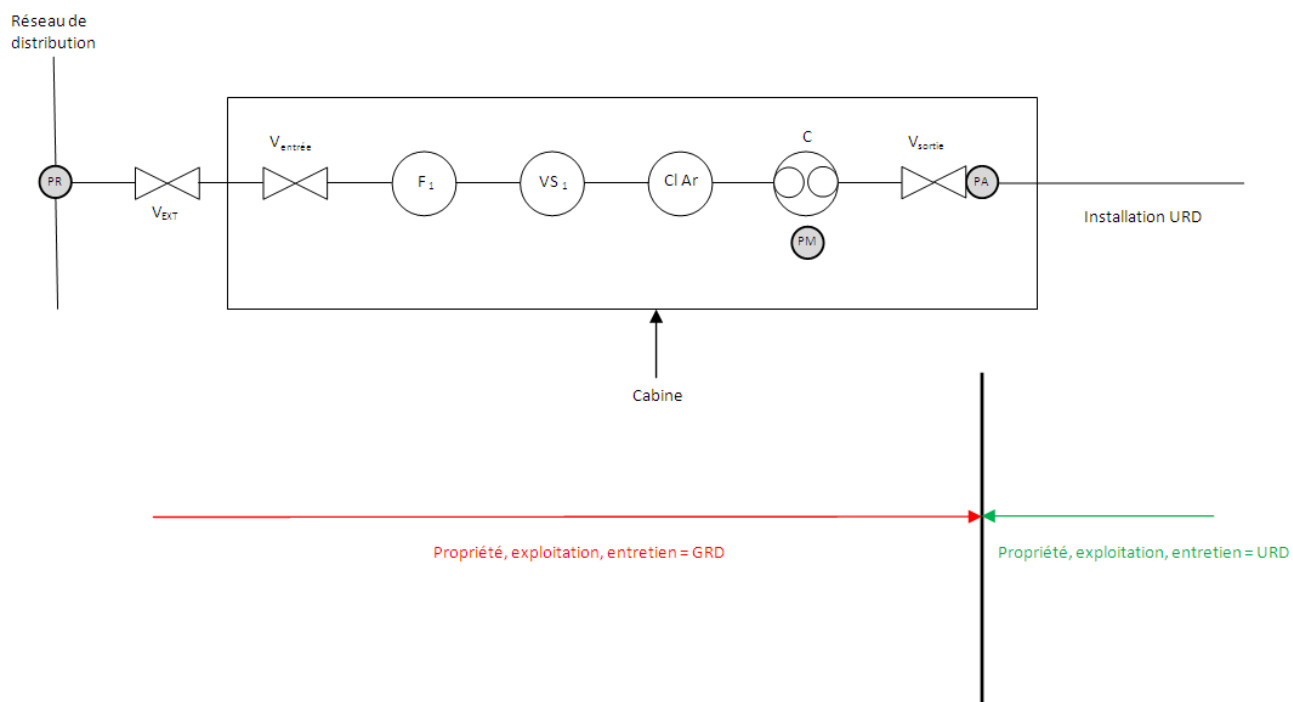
Réseau de distribution

PR

$V_{EXT}$

$V_{entrée}$

$F_1$

$VS_1$

Cl Ar

C

PM

$V_{sortie}$

PA

Installation URD

Cabine

Propriété, exploitation, entretien = GRD

Propriété, exploitation, entretien = URD